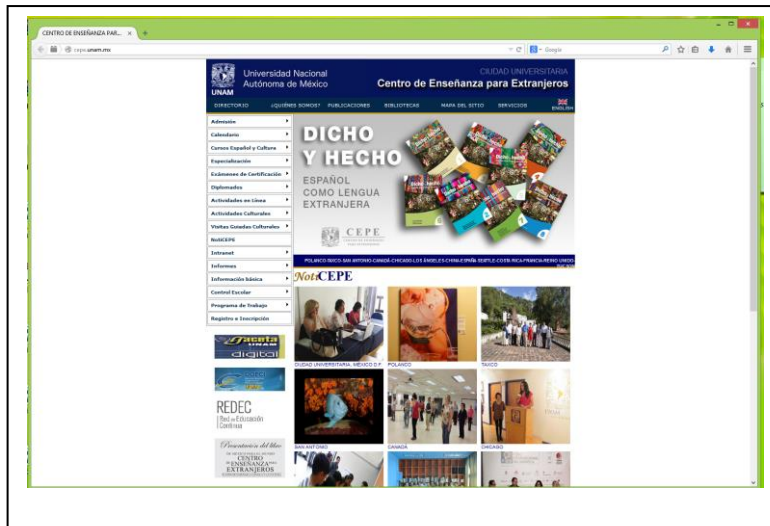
CENTRO DE ENSEÑANZA PAR... ×

cepe.unam.mx

Google

Universidad Nacional Autónoma de México

UNAM

CIUDAD UNIVERSITARIA

Centro de Enseñanza para Extranjeros

DIRECTORIO | ¿QUIÉNES SOMOS? | PUBLICACIONES | BIBLIOTECAS | MAPA DEL SITIO | SERVICIOS | ENGLISH

Admisión
Calendario
Cursos Español y Cultura
Especialización
Exámenes de Certificación
Diplomados
Actividades en Línea
Actividades Culturales
Visitas Guiadas Culturales
NotiCEPE
Intranet
Informes
Información básica
Control Escolar
Programa de Trabajo
Registro e Inscripción

DICHO Y HECHO

ESPAÑOL COMO LENGUA EXTRANJERA

CEPE

POLANCO·TAXCO·SAN ANTONIO·CANADÁ·CHICAGO·LOS ÁNGELES·CHINA·ESPAÑA·SEATTLE·COSTA RICA·FRANCIA·REINO UNIDO

NotiCEPE

Gaceta UNAM digital

REDEC Red de Educación Continua

Presentación del libro CENTRO DE ENSEÑANZA PARA EXTRANJEROS

CIUDAD UNIVERSITARIA, MÉXICO D.F. | POLANCO | TAXCO

SAN ANTONIO | CANADÁ | CHICAGO